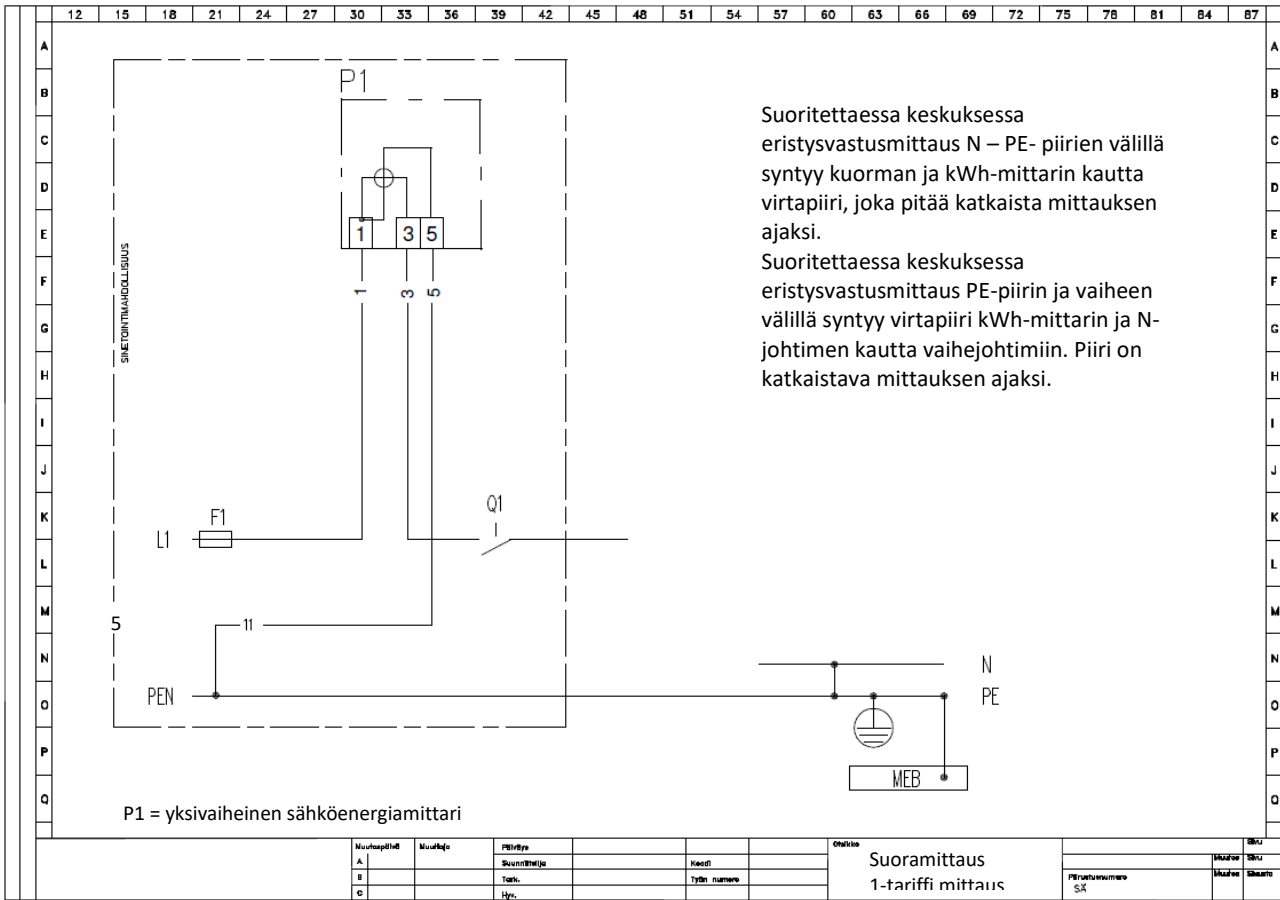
12 15 18 21 24 27 30 33 36 39 42 45 48 51 54 57 60 63 66 69 72 75 78 81 84 87

A B C D E F G H I J K L M N O P Q

P1

1 3 5

SINETOINTIMAHDOLLISUUS

1 3 5

Suoritettaessa keskuksessa eristysvastusmittaus N – PE- piirien välillä syntyy kuorman ja kWh-mittarin kautta virtapiiri, joka pitää katkaista mittauksen ajaksi.
Suoritettaessa keskuksessa eristysvastusmittaus PE-piirin ja vaiheen välillä syntyy virtapiiri kWh-mittarin ja N-johtimen kautta vaihejohtimiin. Piiri on katkaistava mittauksen ajaksi.

F1
L1
Q1

5
11

PEN
N
PE
MEB

P1 = yksivaiheinen sähköenergiamittari

| Muutospäivä | Muutos | Piirtäjä | | | | Otsikko | | Sivu |
|---|---|---|---|---|---|---|---|---|
| A | | Suunnittelija | | Koodi | | Suoramittaus | | Muutos Sivu |
| B | | Tark. | | Työn numero | | 1-tariffi mittaus | Piirustusnumero SX | Muutos Seuraava |
| C | | Hyv. | | | | | | |